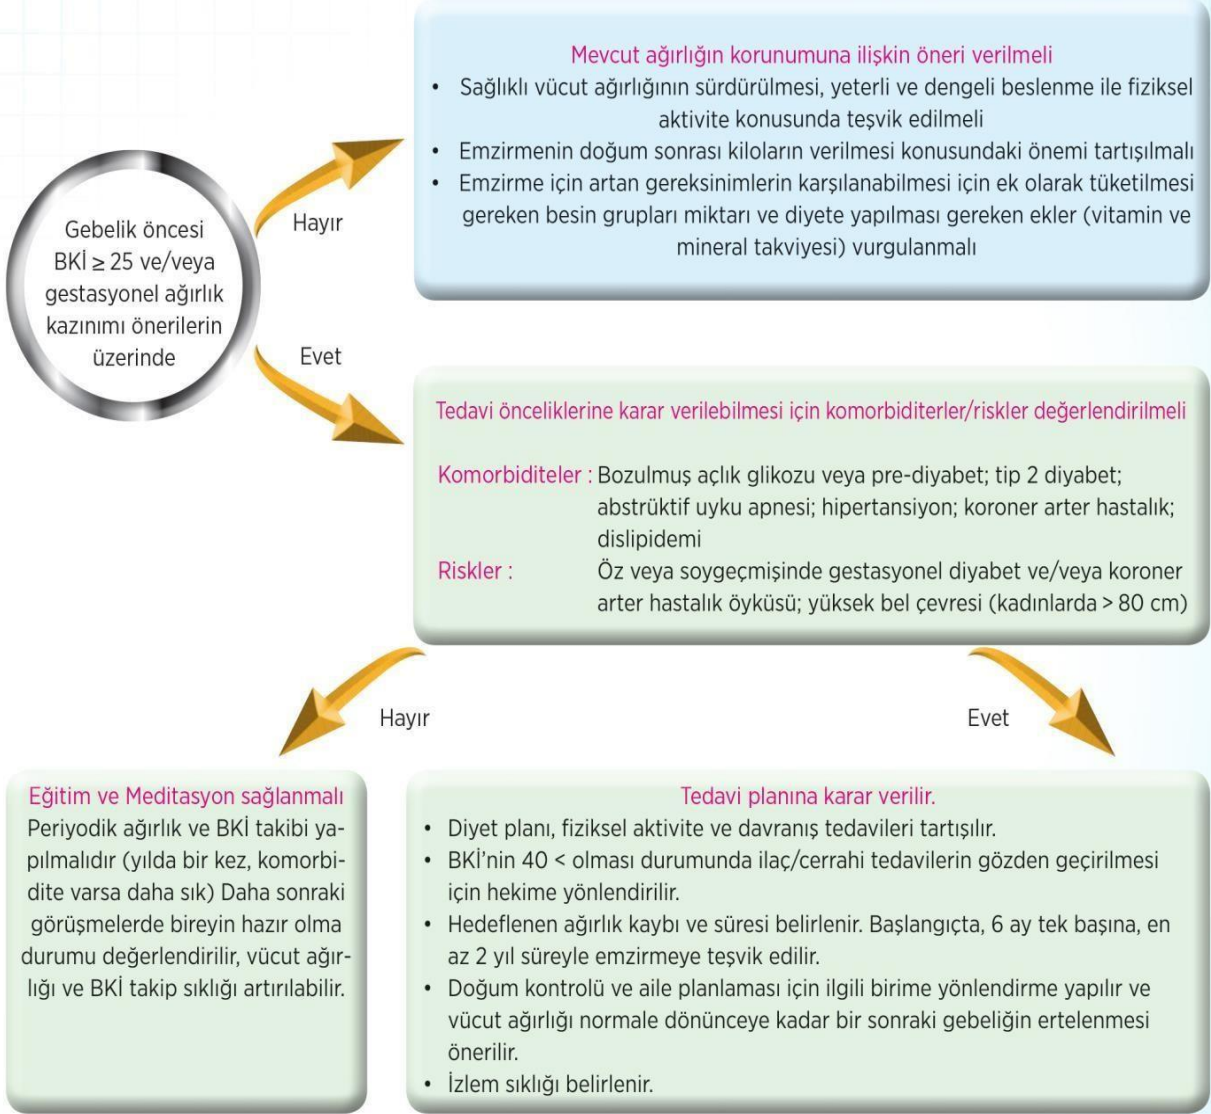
Gebelik öncesi BKİ $\geq$ 25 ve/veya gestasyonel ağırlık kazınımı önerilerin üzerinde

Hayır

Mevcut ağırlığın korunumuna ilişkin öneri verilmeli
• Sağlıklı vücut ağırlığının sürdürülmesi, yeterli ve dengeli beslenme ile fiziksel aktivite konusunda teşvik edilmeli
• Emzirmenin doğum sonrası kiloların verilmesi konusundaki önemi tartışılmalı
• Emzirme için artan gereksinimlerin karşılanabilmesi için ek olarak tüketilmesi gereken besin grupları miktarı ve diyete yapılması gereken ekler (vitamin ve mineral takviyesi) vurgulanmalı

Evet

Tedavi önceliklerine karar verilebilmesi için komorbiditerler/riskler değerlendirilmeli

Komorbiditeler : Bozulmuş açlık glikozu veya pre-diyabet; tip 2 diyabet; abstrüktif uyku apnesi; hipertansiyon; koroner arter hastalık; dislipidemi
Riskler : Öz veya soygeçmişinde gestasyonel diyabet ve/veya koroner arter hastalık öyküsü; yüksek bel çevresi (kadınlarda > 80 cm)

Hayır

Evet

Eğitim ve Meditasyon sağlanmalı
Periyodik ağırlık ve BKİ takibi yapılmalıdır (yılda bir kez, komorbidite varsa daha sık) Daha sonraki görüşmelerde bireyin hazır olma durumu değerlendirilir, vücut ağırlığı ve BKİ takip sıklığı artırılabilir.

Tedavi planına karar verilir.
• Diyet planı, fiziksel aktivite ve davranış tedavileri tartışılır.
• BKİ'nin 40 < olması durumunda ilaç/cerrahi tedavilerin gözden geçirilmesi için hekime yönlendirilir.
• Hedeflenen ağırlık kaybı ve süresi belirlenir. Başlangıçta, 6 ay tek başına, en az 2 yıl süreyle emzirmeye teşvik edilir.
• Doğum kontrolü ve aile planlaması için ilgili birime yönlendirme yapılır ve vücut ağırlığı normale dönünceye kadar bir sonraki gebeliğin ertelenmesi önerilir.
• İzlem sıklığı belirlenir.